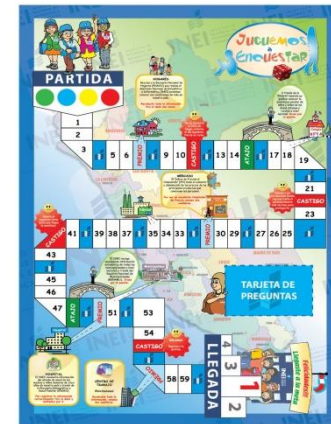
¡Juguemos a Encuestar!

PARTIDA

1
2
3
5
6
PREMIO
9
10
CASTIGO
13
14
ATAJO
17
18
19
21
CASTIGO
23
25
26
27
29
30
PREMIO
33
34
35
37
38
39
41
CASTIGO
43
45
46
47
ATAJO
51
53
54
CASTIGO
PREMIO
58
59

TARJETA DE PREGUNTAS

LLEGADA
1
2
3
4

INEI